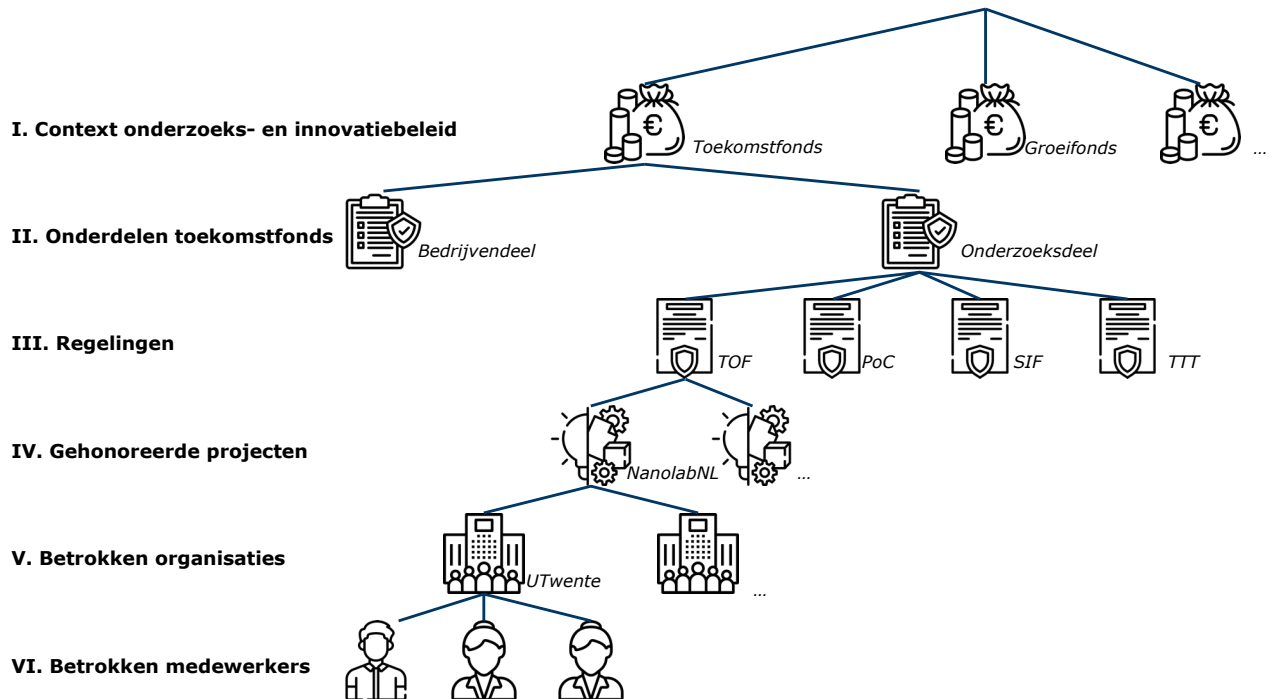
I. Context onderzoeks- en innovatiebeleid

Toekomstfonds

Groeifonds

...

II. Onderdelen toekomstfonds

Bedrijvendeel

Onderzoeksdeel

III. Regelingen

TOF

PoC

SIF

TTT

IV. Gehonoreerde projecten

NanolabNL

...

V. Betrokken organisaties

UTwente

...

VI. Betrokken medewerkers